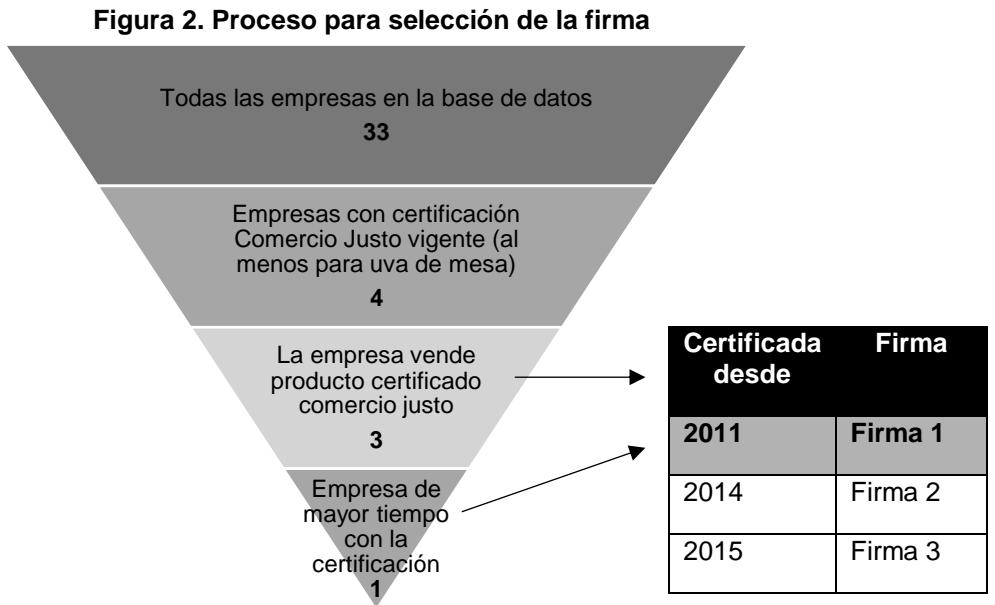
**Figura 2. Proceso para selección de la firma**

Todas las empresas en la base de datos
**33**

Empresas con certificación Comercio Justo vigente (al menos para uva de mesa)
**4**

La empresa vende producto certificado comercio justo
**3**

Empresa de mayor tiempo con la certificación
**1**

| Certificada desde | Firma |
|---|---|
| **2011** | **Firma 1** |
| 2014 | Firma 2 |
| 2015 | Firma 3 |